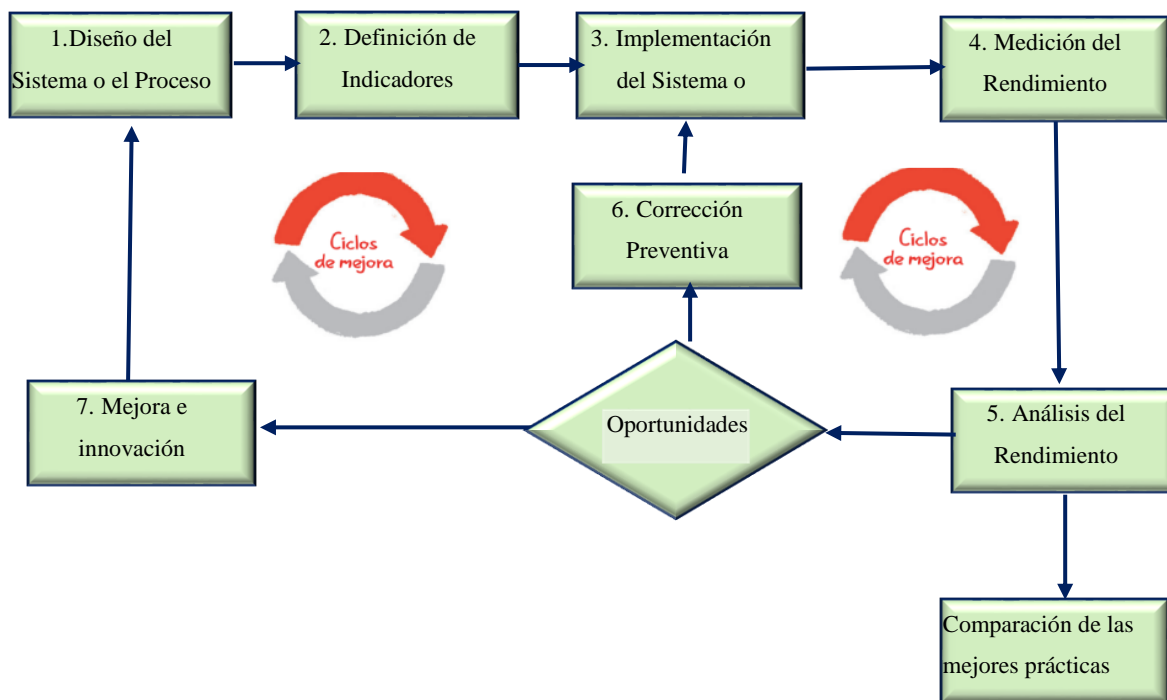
1.Diseño del Sistema o el Proceso

2. Definición de Indicadores

3. Implementación del Sistema o

4. Medición del Rendimiento

Ciclos de mejora

6. Corrección Preventiva

Ciclos de mejora

7. Mejora e innovación

Oportunidades

5. Análisis del Rendimiento

Comparación de las mejores prácticas